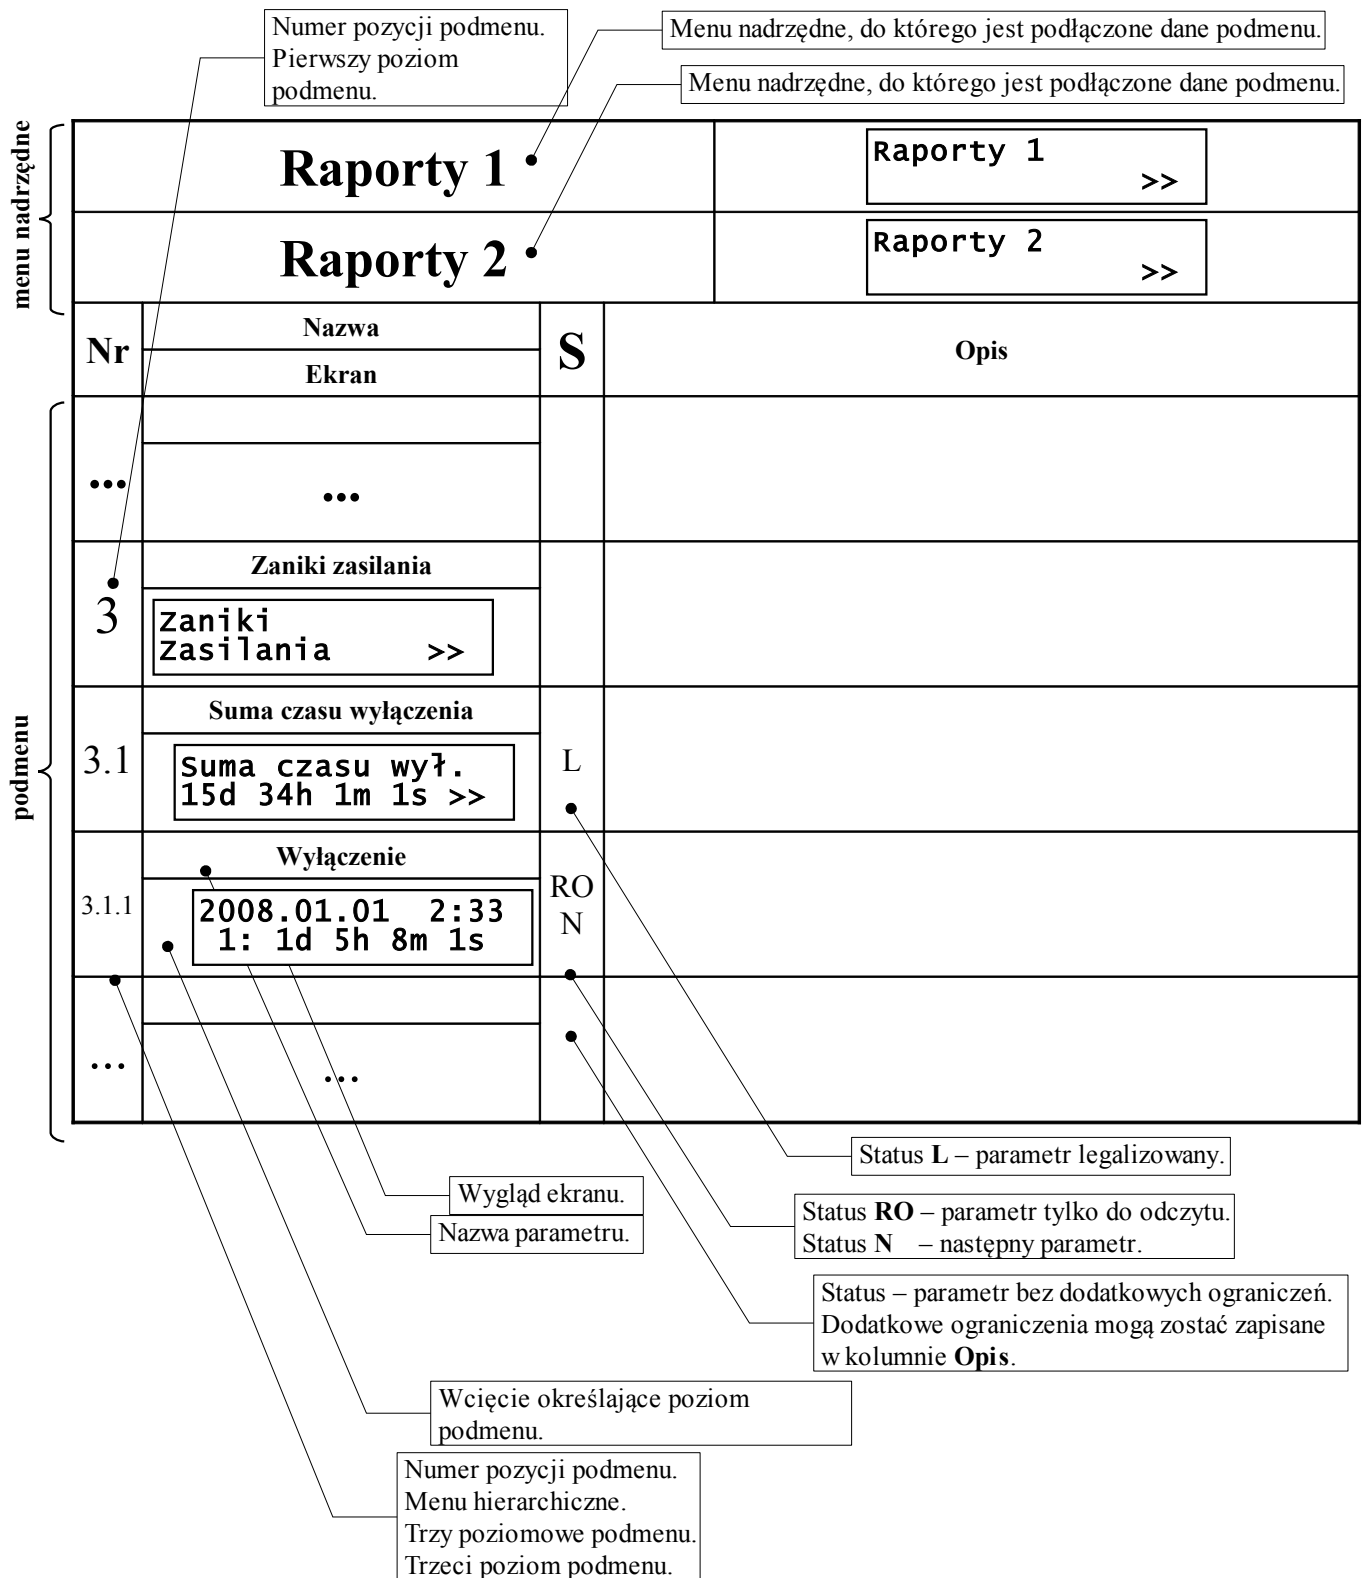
Numer pozycji podmenu. Pierwszy poziom podmenu.

Menu nadrzędne, do którego jest podłączone dane podmenu.

Menu nadrzędne, do którego jest podłączone dane podmenu.

menu nadrzędne

| Raporty 1 | | | Raporty 1 >> |
|---|---|---|---|
| Raporty 2 | | | Raporty 2 >> |
| Nr | Nazwa / Ekran | S | Opis |
| ... | ... | | |
| 3 | Zaniki zasilania / Zaniki Zasilania >> | | |
| 3.1 | Suma czasu wyłączenia / Suma czasu wył. 15d 34h 1m 1s >> | L | |
| 3.1.1 | Wyłączenie / 2008.01.01 2:33 1: 1d 5h 8m 1s | RO N | |
| ... | ... | | |

podmenu

Status **L** – parametr legalizowany.

Wygląd ekranu.

Nazwa parametru.

Status **RO** – parametr tylko do odczytu.
Status **N** – następny parametr.

Status – parametr bez dodatkowych ograniczeń. Dodatkowe ograniczenia mogą zostać zapisane w kolumnie **Opis**.

Wcięcie określające poziom podmenu.

Numer pozycji podmenu.
Menu hierarchiczne.
Trzy poziomowe podmenu.
Trzeci poziom podmenu.